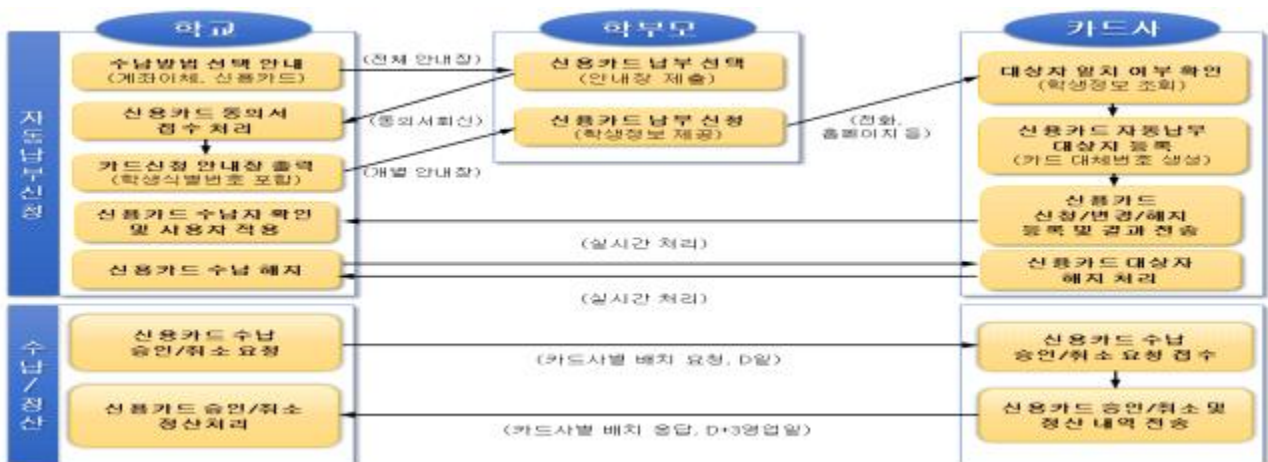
학교

학부모

카드사

자동납부신청

수납방법 선택 안내
(계좌이체, 신용카드)

(전체 안내장)

신용카드 납부 선택
(안내장 제출)

대상자 일치 여부 확인
(학생정보 조회)

신용카드 동의서
접수 처리

(동의서회신)

신용카드 납부 신청
(학생정보 제공)

(전화, 홈페이지 등)

신용카드 자동납부
대상자 등록
(카드 대체번호 생성)

카드신청 안내장 출력
(학생식별번호 포함)

(개별 안내장)

신용카드 수납자 확인
및 사용자 적용

신용카드
신청/변경/해지
등록 및 결과 전송

(실시간 처리)

신용카드 수납 해지

신용카드 대상자
해지 처리

(실시간 처리)

수납/정산

신용카드 수납
승인/취소 요청

(카드사별 배치 요청, D일)

신용카드 수납
승인/취소 요청 접수

신용카드 승인/취소
정산처리

(카드사별 배치 응답, D+3영업일)

신용카드 승인/취소 및
정산 내역 전송